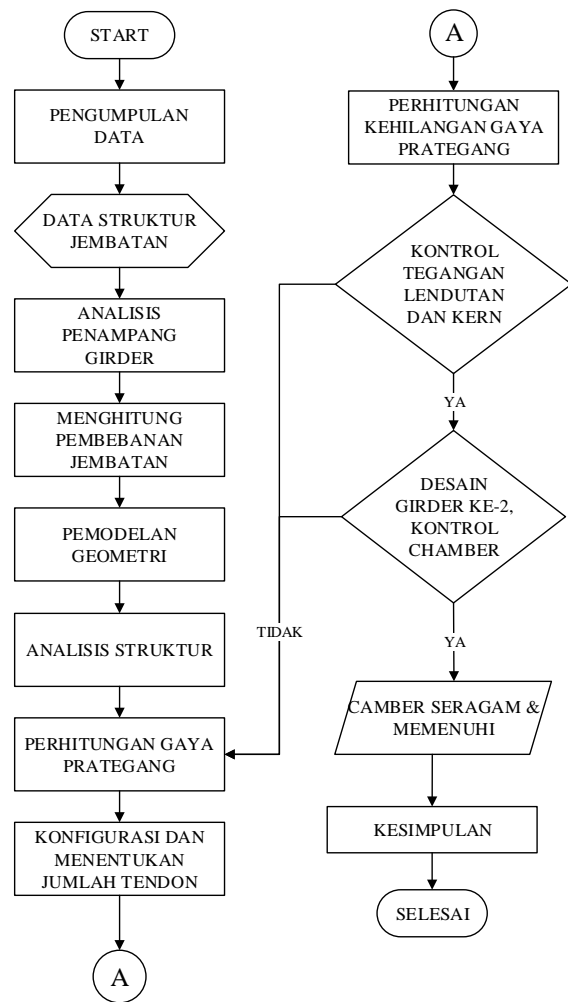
START

PENGUMPULAN DATA

DATA STRUKTUR JEMBATAN

ANALISIS PENAMPANG GIRDER

MENGHITUNG PEMBEBANAN JEMBATAN

PEMODELAN GEOMETRI

ANALISIS STRUKTUR

PERHITUNGAN GAYA PRATEGANG

KONFIGURASI DAN MENENTUKAN JUMLAH TENDON

A

A

PERHITUNGAN KEHILANGAN GAYA PRATEGANG

KONTROL TEGANGAN LENDUTAN DAN KERN

YA

DESAIN GIRDER KE-2, KONTROL CHAMBER

TIDAK

YA

CAMBER SERAGAM & MEMENUHI

KESIMPULAN

SELESAI